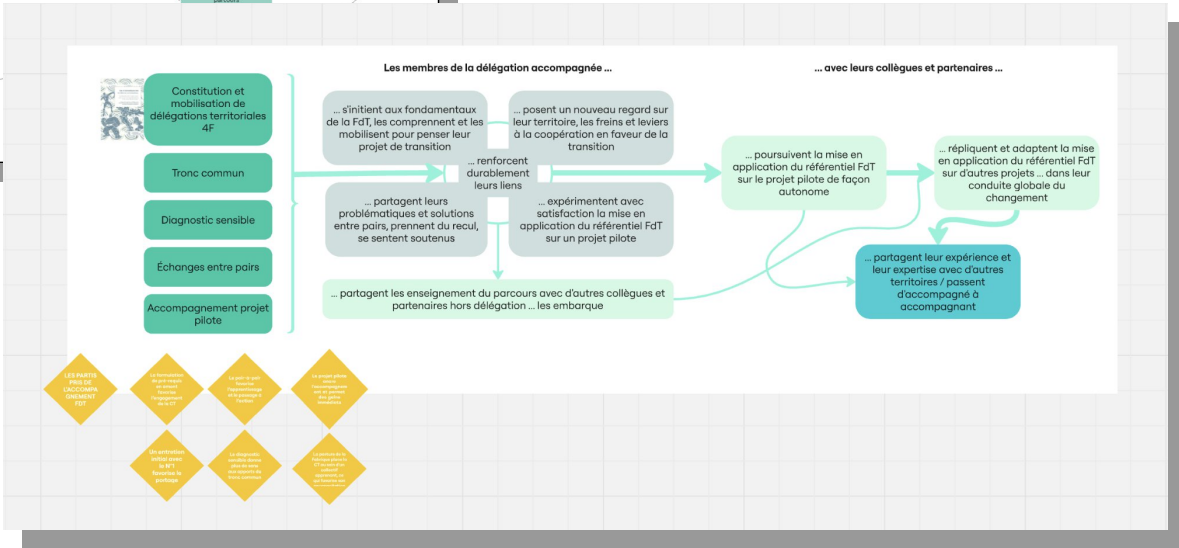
parcours

Les membres de la délégation accompagnée ...

... avec leurs collègues et partenaires ...

Constitution et mobilisation de délégations territoriales 4F

Tronc commun

Diagnostic sensible

Échanges entre pairs

Accompagnement projet pilote

... s'initient aux fondamentaux de la FdT, les comprennent et les mobilisent pour penser leur projet de transition

... posent un nouveau regard sur leur territoire, les freins et leviers à la coopération en faveur de la transition

... renforcent durablement leurs liens

... partagent leurs problématiques et solutions entre pairs, prennent du recul, se sentent soutenus

... expérimentent avec satisfaction la mise en application du référentiel FdT sur un projet pilote

... partagent les enseignement du parcours avec d'autres collègues et partenaires hors délégation ... les embarque

... poursuivent la mise en application du référentiel FdT sur le projet pilote de façon autonome

... répliquent et adaptent la mise en application du référentiel FdT sur d'autres projets ... dans leur conduite globale du changement

... partagent leur expérience et leur expertise avec d'autres territoires / passent d'accompagné à accompagnant

LES PARTIS PRIS DE L'ACCOMPAGNEMENT FDT

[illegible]

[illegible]

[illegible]

Un entretien initial avec le N°1 favorise le portage

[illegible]

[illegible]